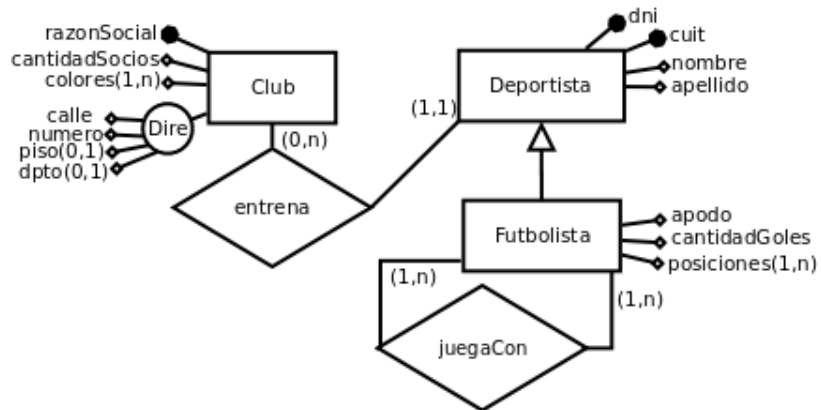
razonSocial
cantidadSocios
colores(1,n)
Club
calle
numero
piso(0,1)
dpto(0,1)
Dire
(0,n)
entrena
(1,1)
dni
cuit
nombre
apellido
Deportista
Futbolista
apodo
cantidadGoles
posiciones(1,n)
(1,n)
(1,n)
juegaCon